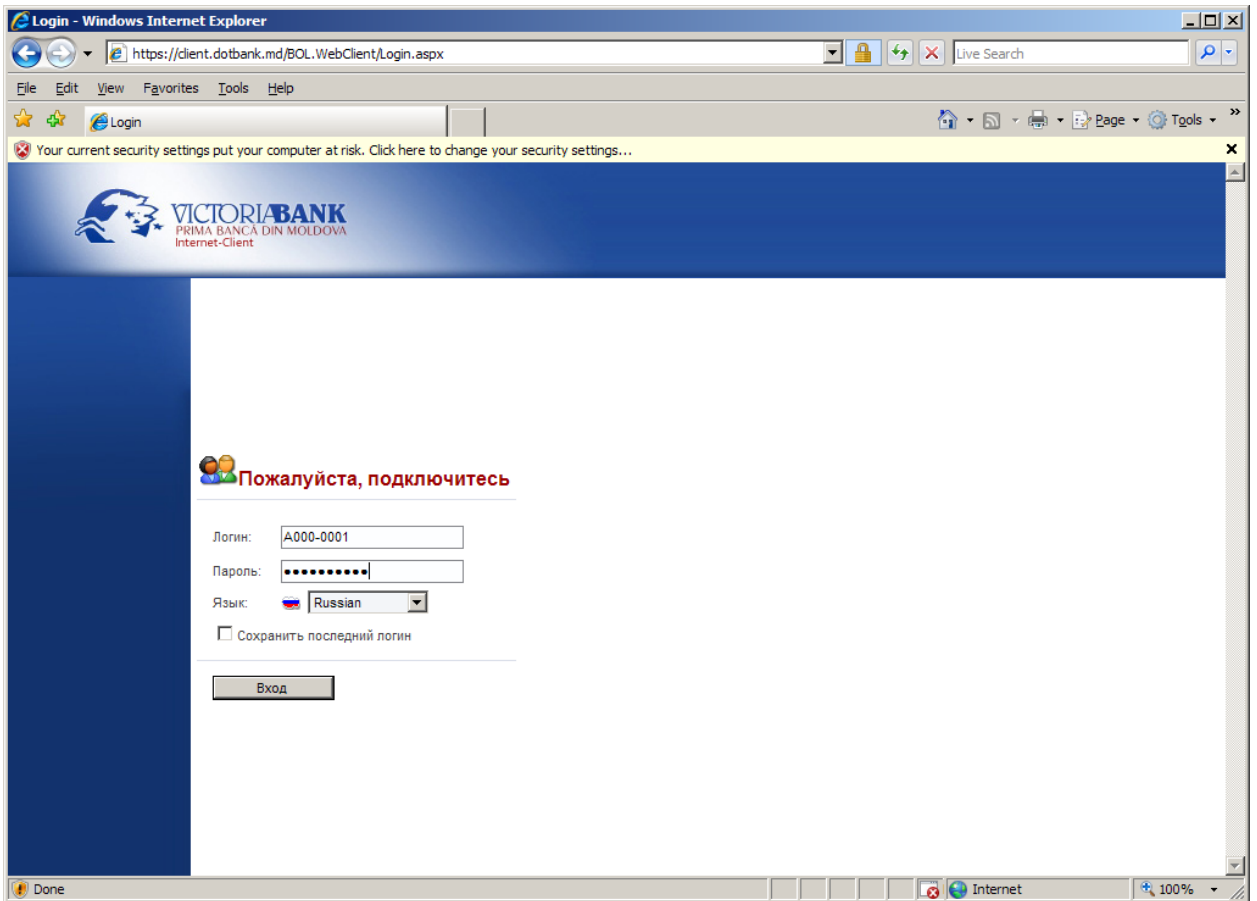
Login - Windows Internet Explorer

https://client.dotbank.md/BOL.WebClient/Login.aspx

Live Search

File Edit View Favorites Tools Help

Login

Page Tools

Your current security settings put your computer at risk. Click here to change your security settings...

VICTORIABANK
PRIMA BANCA DIN MOLDOVA
Internet-Client

Пожалуйста, подключитесь

Логин: A000-0001

Пароль: ••••••••••

Язык: Russian

Сохранить последний логин

Вход

Done

Internet

100%